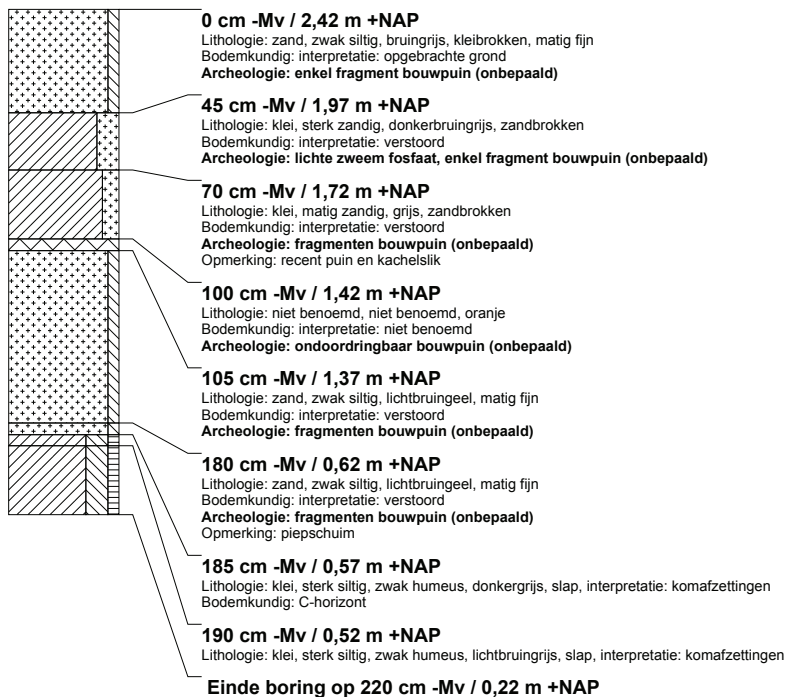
**0 cm -Mv / 2,42 m +NAP**
Lithologie: zand, zwak siltig, bruingrijs, kleibrokken, matig fijn
Bodemkundig: interpretatie: opgebrachte grond
**Archeologie: enkel fragment bouwpuin (onbepaald)**

**45 cm -Mv / 1,97 m +NAP**
Lithologie: klei, sterk zandig, donkerbruingrijs, zandbrokken
Bodemkundig: interpretatie: verstoord
**Archeologie: lichte zweem fosfaat, enkel fragment bouwpuin (onbepaald)**

**70 cm -Mv / 1,72 m +NAP**
Lithologie: klei, matig zandig, grijs, zandbrokken
Bodemkundig: interpretatie: verstoord
**Archeologie: fragmenten bouwpuin (onbepaald)**
Opmerking: recent puin en kachelslik

**100 cm -Mv / 1,42 m +NAP**
Lithologie: niet benoemd, niet benoemd, oranje
Bodemkundig: interpretatie: niet benoemd
**Archeologie: ondoordringbaar bouwpuin (onbepaald)**

**105 cm -Mv / 1,37 m +NAP**
Lithologie: zand, zwak siltig, lichtbruingeel, matig fijn
Bodemkundig: interpretatie: verstoord
**Archeologie: fragmenten bouwpuin (onbepaald)**

**180 cm -Mv / 0,62 m +NAP**
Lithologie: zand, zwak siltig, lichtbruingeel, matig fijn
Bodemkundig: interpretatie: verstoord
**Archeologie: fragmenten bouwpuin (onbepaald)**
Opmerking: piepschuim

**185 cm -Mv / 0,57 m +NAP**
Lithologie: klei, sterk siltig, zwak humeus, donkergrijs, slap, interpretatie: komafzettingen
Bodemkundig: C-horizont

**190 cm -Mv / 0,52 m +NAP**
Lithologie: klei, sterk siltig, zwak humeus, lichtbruingrijs, slap, interpretatie: komafzettingen

**Einde boring op 220 cm -Mv / 0,22 m +NAP**